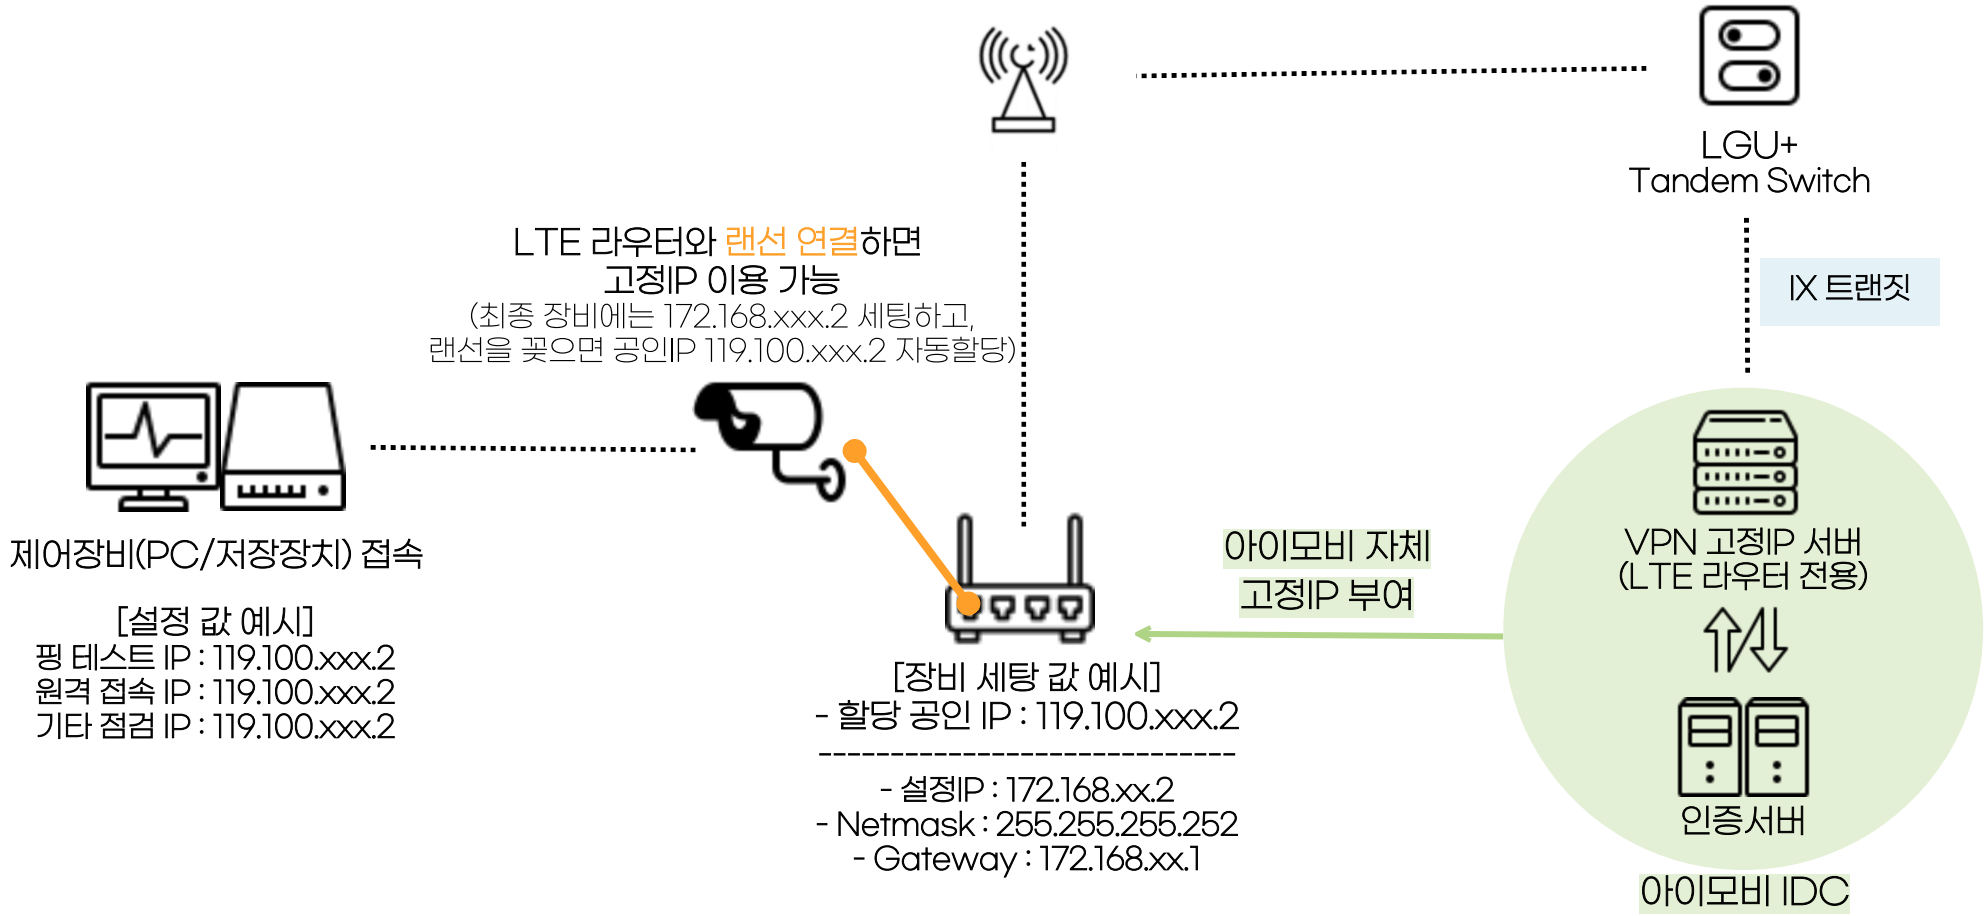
LGU+
Tandem Switch

IX 트랜짓

LTE 라우터와 랜선 연결하면
고정IP 이용 가능
(최종 장비에는 172.168.xxx.2 세팅하고,
랜선을 꽂으면 공인IP 119.100.xxx.2 자동할당)

제어장비(PC/저장장치) 접속

[설정 값 예시]
핑 테스트 IP : 119.100.xxx.2
원격 접속 IP : 119.100.xxx.2
기타 점검 IP : 119.100.xxx.2

아이모비 자체
고정IP 부여

VPN 고정IP 서버
(LTE 라우터 전용)

인증서버

아이모비 IDC

[장비 세탕 값 예시]
- 할당 공인 IP : 119.100.xxx.2
------------------------------
- 설정IP : 172.168.xx.2
- Netmask : 255.255.255.252
- Gateway : 172.168.xx.1